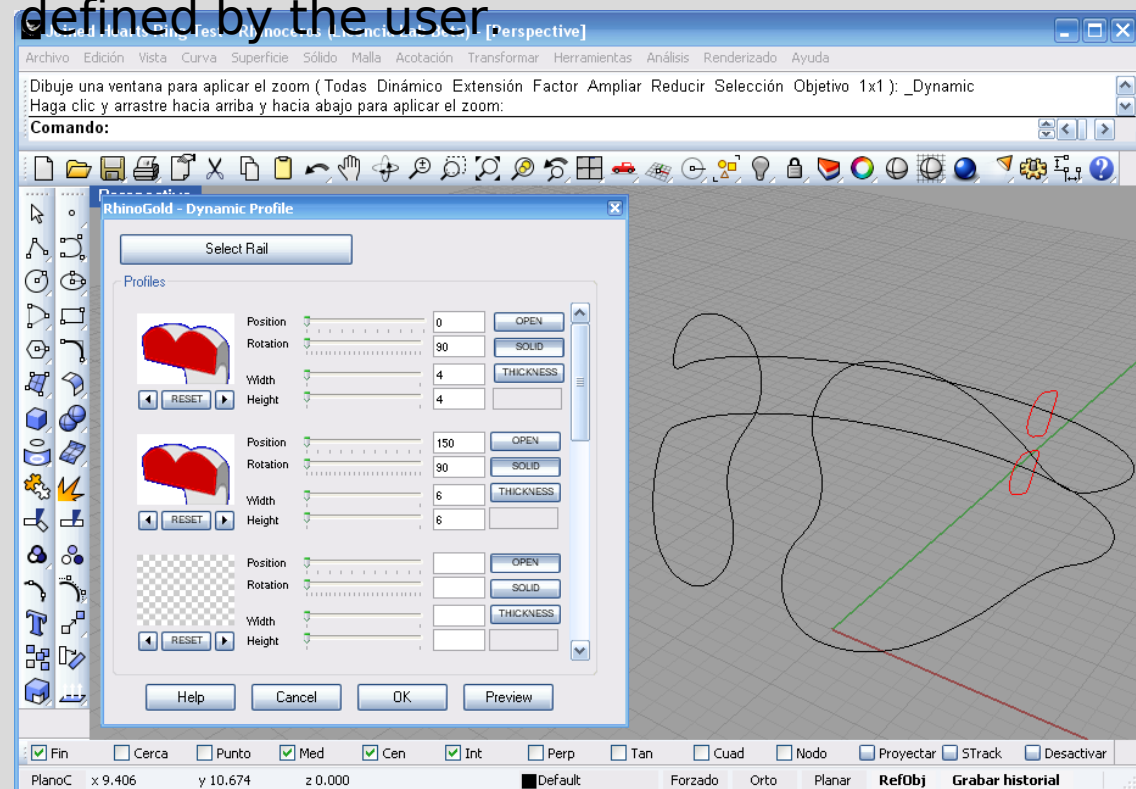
defined by the user

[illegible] - Rhinoceros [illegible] - [Perspective]

Archivo Edición Vista Curva Superficie Sólido Malla Acotación Transformar Herramientas Análisis Renderizado Ayuda

Dibuje una ventana para aplicar el zoom ( Todas Dinámico Extensión Factor Ampliar Reducir Selección Objetivo 1x1 ): _Dynamic
Haga clic y arrastre hacia arriba y hacia abajo para aplicar el zoom:
Comando:

RhinoGold - Dynamic Profile

Select Rail

Profiles

Position 0 OPEN
Rotation 90 SOLID
Width 4 THICKNESS
Height 4
RESET

Position 150 OPEN
Rotation 90 SOLID
Width 6 THICKNESS
Height 6
RESET

Position OPEN
Rotation SOLID
Width THICKNESS
Height
RESET

Help Cancel OK Preview

Fin Cerca Punto Med Cen Int Perp Tan Cuad Nodo Proyectar STrack Desactivar

PlanoC x 9.406 y 10.674 z 0.000 Default Forzado Orto Planar RefObj Grabar historial